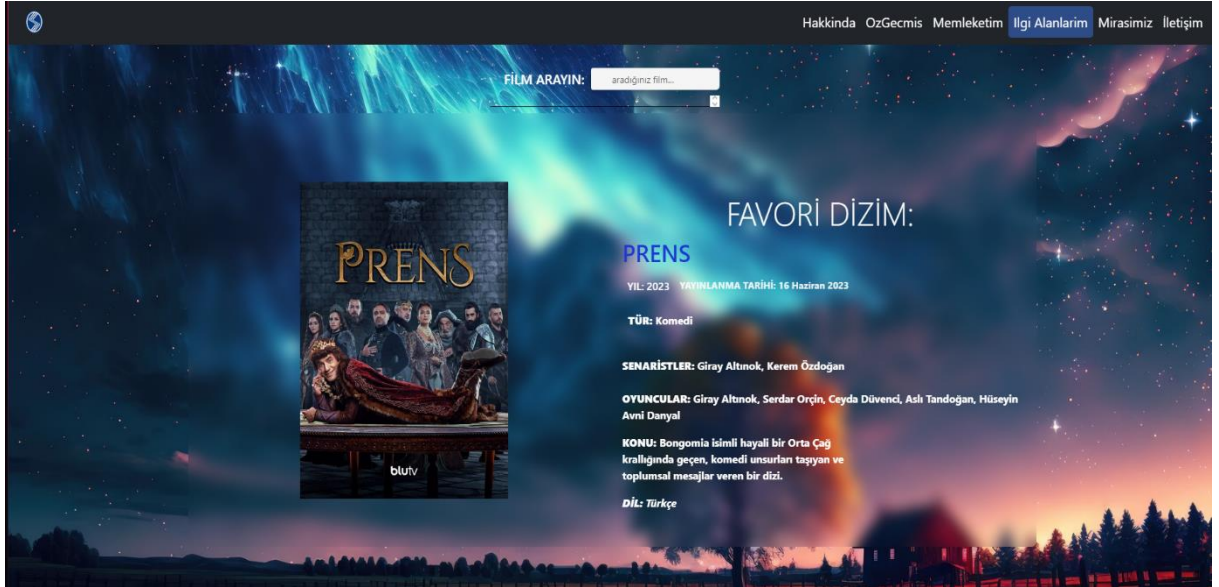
Hakkinda OzGecmis Memleketim Ilgi Alanlarim Mirasimiz İletişim

FİLM ARAYIN: aradığınız film...

PRENS

blutv

FAVORİ DİZİM:

PRENS

YIL: 2023 YAYINLANMA TARİHİ: 16 Haziran 2023

TÜR: Komedi

SENARİSTLER: Giray Altınok, Kerem Özdoğan

OYUNCULAR: Giray Altınok, Serdar Orçin, Ceyda Düvenci, Aslı Tandoğan, Hüseyin Avni Danyal

KONU: Bongomia isimli hayali bir Orta Çağ krallığında geçen, komedi unsurları taşıyan ve toplumsal mesajlar veren bir dizi.

DİL: Türkçe